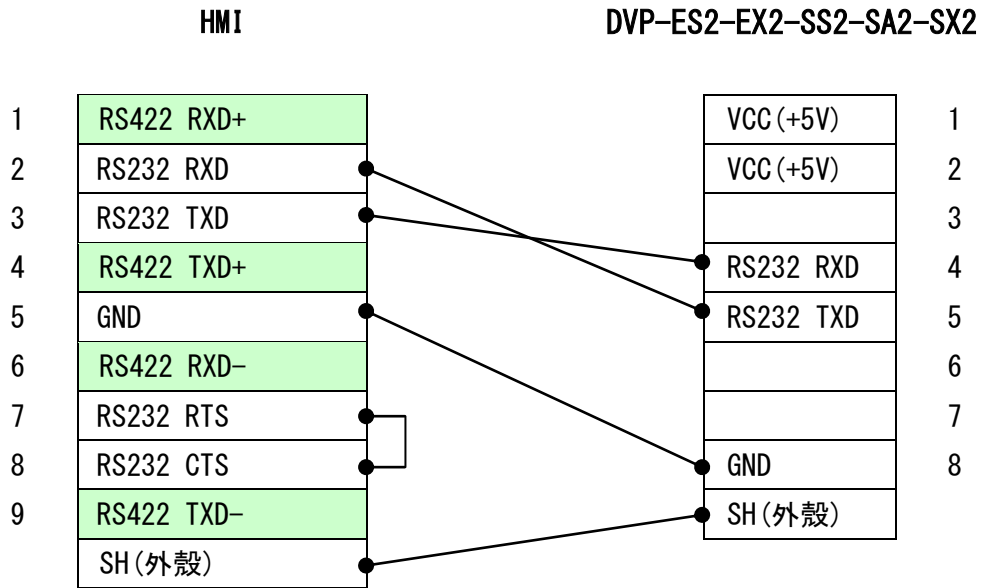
HMI

DVP-ES2-EX2-SS2-SA2-SX2

| | HMI |
|---|---|
| 1 | RS422 RXD+ |
| 2 | RS232 RXD |
| 3 | RS232 TXD |
| 4 | RS422 TXD+ |
| 5 | GND |
| 6 | RS422 RXD- |
| 7 | RS232 RTS |
| 8 | RS232 CTS |
| 9 | RS422 TXD- |
| | SH(外殼) |

| DVP-ES2-EX2-SS2-SA2-SX2 | |
|---|---|
| VCC(+5V) | 1 |
| VCC(+5V) | 2 |
| | 3 |
| RS232 RXD | 4 |
| RS232 TXD | 5 |
| | 6 |
| | 7 |
| GND | 8 |
| SH(外殼) | |